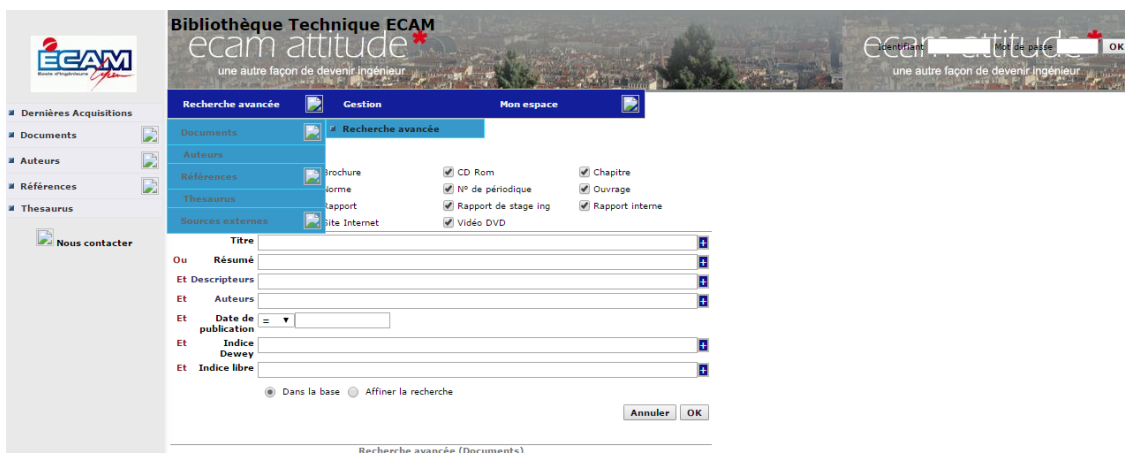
ECAM
Ecole d'ingénieurs Lyon

Bibliothèque Technique ECAM
ecam attitude*
une autre façon de devenir ingénieur

ecam attitude*
une autre façon de devenir ingénieur
Identifiant
Mot de passe
OK

Dernières Acquisitions
Documents
Auteurs
Références
Thesaurus
Nous contacter

Recherche avancée
Gestion
Mon espace

Documents
Auteurs
Références
Thesaurus
Sources externes

Recherche avancée

Brochure
CD Rom
Chapitre
Norme
N° de périodique
Ouvrage
Rapport
Rapport de stage ing
Rapport interne
Site Internet
Vidéo DVD

Titre
Ou Résumé
Et Descripteurs
Et Auteurs
Et Date de publication =
Et Indice Dewey
Et Indice libre

Dans la base
Affiner la recherche

Annuler
OK

Recherche avancée (Documents)